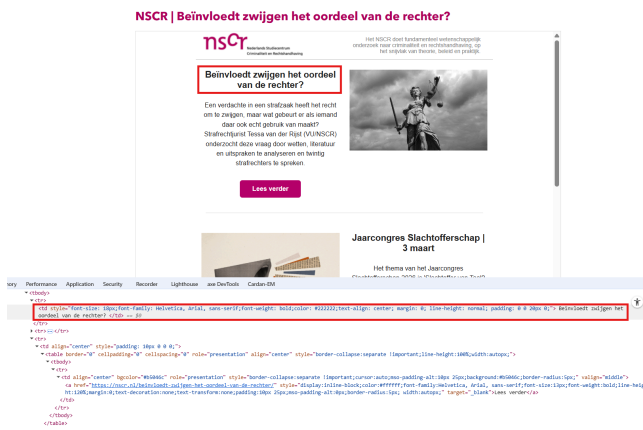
NSCR | Beïnvloedt zwijgen het oordeel van de rechter?

nscr Nederlands Studiecentrum Criminaliteit en Rechtshandhaving

Het NSCR doet fundamenteel wetenschappelijk onderzoek naar criminaliteit en rechtshandhaving, op het snijvlak van theorie, beleid en praktijk.

Beïnvloedt zwijgen het oordeel van de rechter?

Een verdachte in een strafzaak heeft het recht om te zwijgen, maar wat gebeurt er als iemand daar ook echt gebruik van maakt? Strafrechtjurist Tessa van der Rijst (VU/NSCR) onderzocht deze vraag door wetten, literatuur en uitspraken te analyseren en twintig strafrechters te spreken.

Lees verder

Jaarcongres Slachtofferschap | 3 maart

Het thema van het Jaarcongres Slachtofferschap 2026 is 'Slachtoffer van Toe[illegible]

ory Performance Application Security Recorder Lighthouse axe DevTools Cardan-EM

<tbody>
<tr>
<td style="font-size: 18px;font-family: Helvetica, Arial, sans-serif;font-weight: bold;color: #222222;text-align: center; margin: 0; line-height: normal; padding: 0 0 20px 0;"> Beïnvloedt zwijgen het oordeel van de rechter? </td> == $0
</tr>
<tr> ... </tr>
<tr>
<td align="center" style="padding: 10px 0 0 0;">
<table border="0" cellpadding="0" cellspacing="0" role="presentation" align="center" style="border-collapse:separate !important;line-height:100%;width:autops;">
<tbody>
<tr>
<td align="center" bgcolor="#b5006c" role="presentation" style="border-collapse:separate !important;cursor:auto;mso-padding-alt:10px 25px;background:#b5006c;border-radius:5px;" valign="middle">
<a href="https://nscr.nl/beinvloedt-zwijgen-het-oordeel-van-de-rechter/" style="display:inline-block;color:#ffffff;font-family:Helvetica, Arial, sans-serif;font-size:13px;font-weight:bold;line-height:120%;margin:0;text-decoration:none;text-transform:none;padding:10px 25px;mso-padding-alt:0px;border-radius:5px; width:autops;" target="_blank">Lees verder</a>
</td>
</tr>
</tbody>
</table>
</pre>